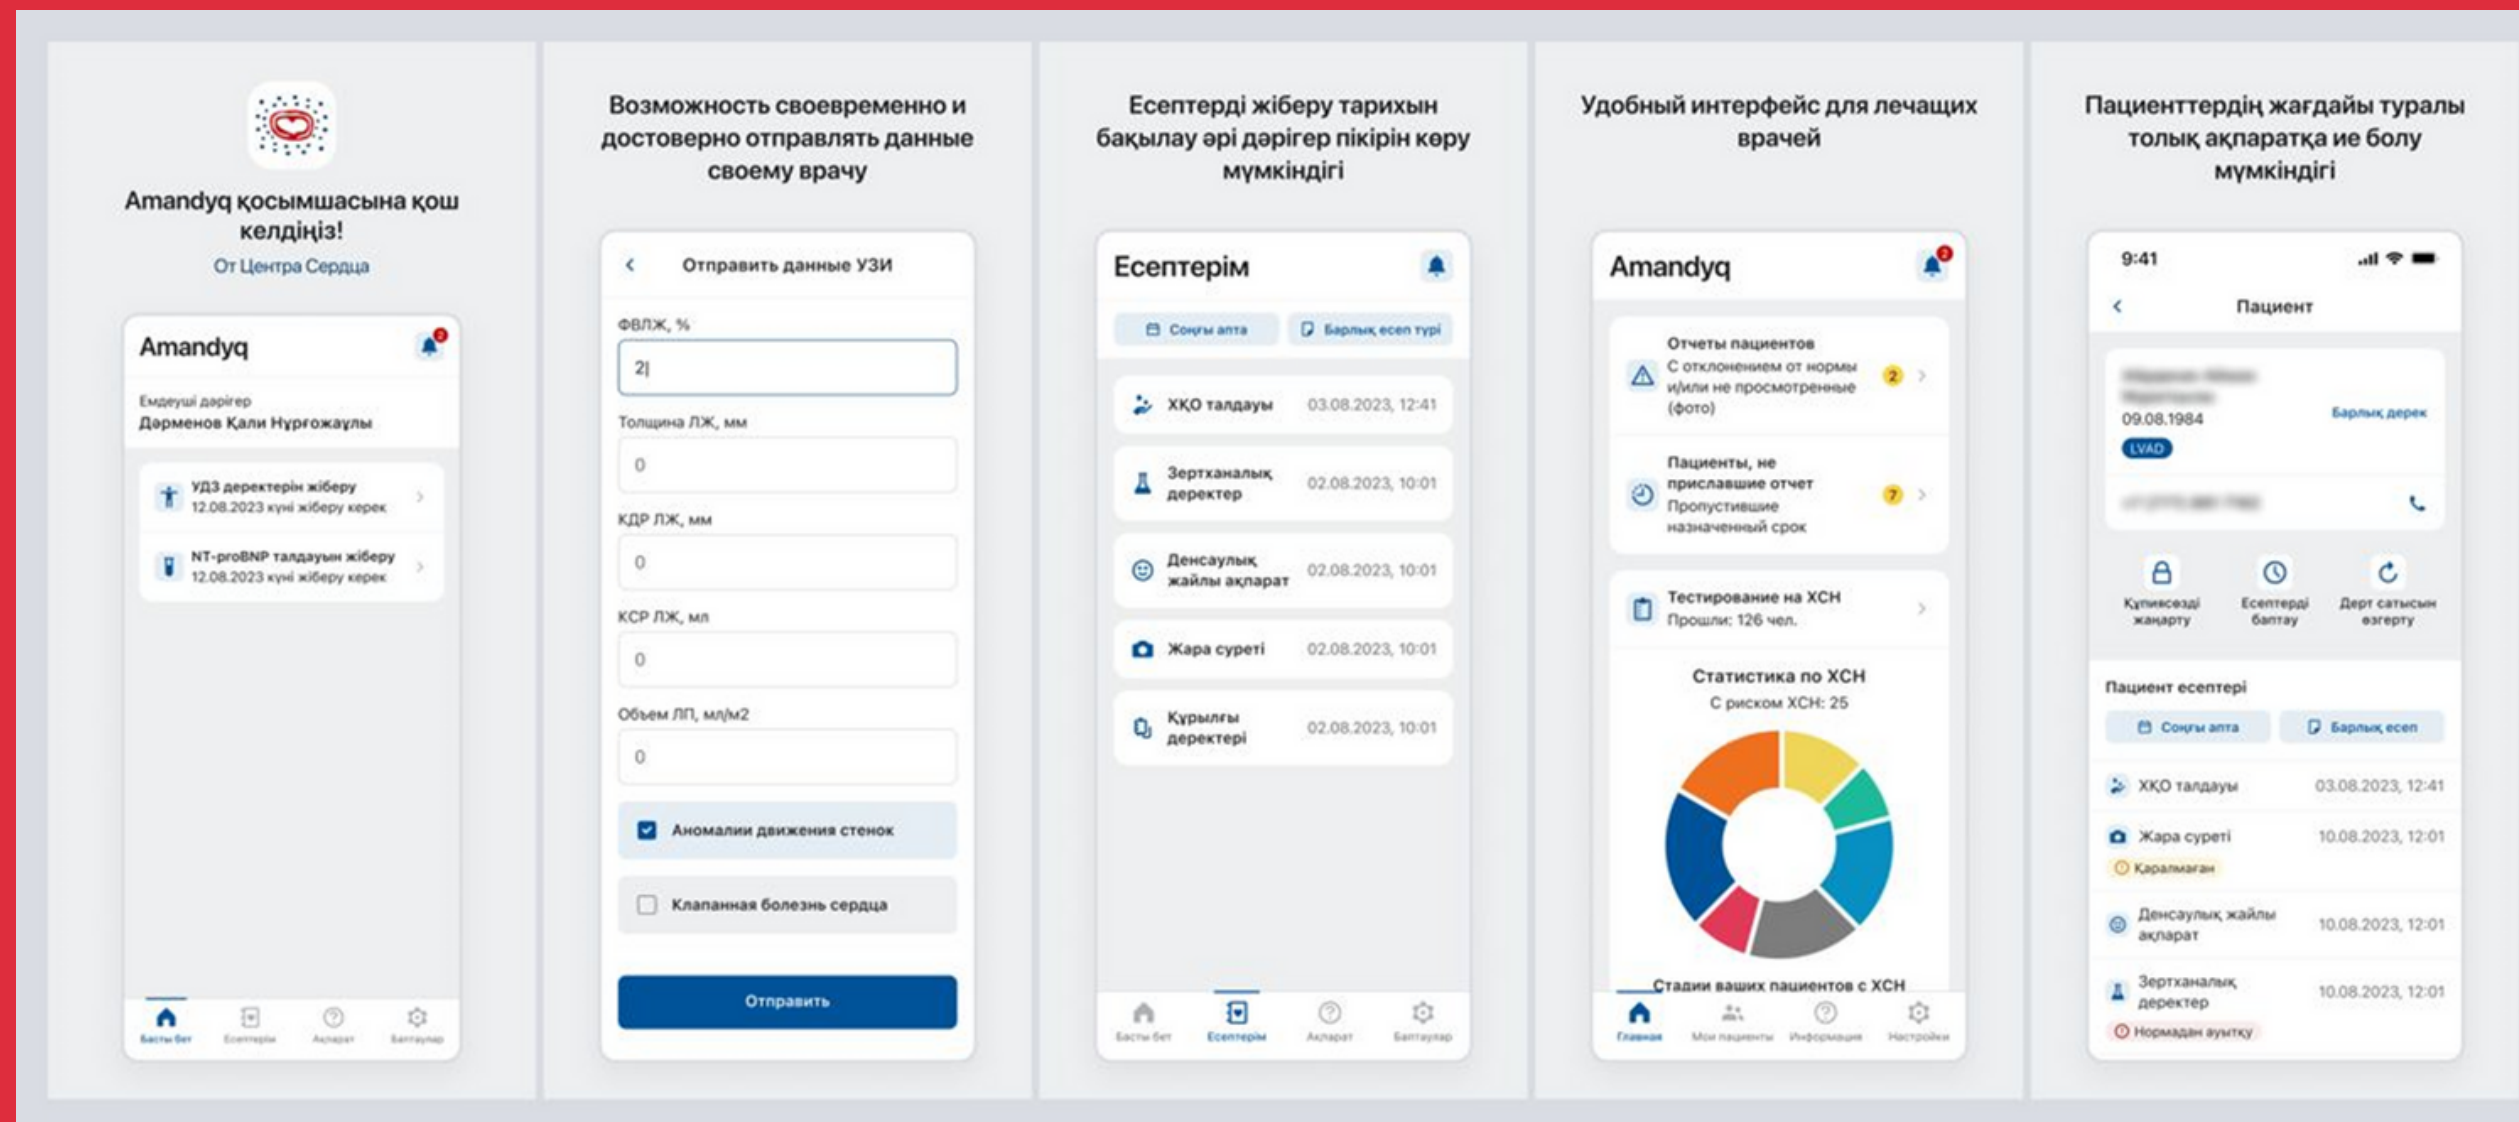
Amandyq қосымшасына қош келдіңіз!
От Центра Сердца

Amandyq
Емдеуші дәрігер
Дәрменов Қали Нұрғожаұлы

УДЗ деректерін жіберу
12.08.2023 күні жіберу керек

NT-proBNP талдауын жіберу
12.08.2023 күні жіберу керек

Басты бет Есептерім Ақпарат Баптаулар

Возможность своевременно и достоверно отправлять данные своему врачу

Отправить данные УЗИ
ФВЛЖ, %
2|
Толщина ЛЖ, мм
0
КДР ЛЖ, мм
0
КСР ЛЖ, мл
0
Объем ЛП, мл/м2
0
Аномалии движения стенок
Клапанная болезнь сердца
Отправить

Есептерді жіберу тарихын бақылау әрі дәрігер пікірін көру мүмкіндігі

Есептерім
Соңғы апта
Барлық есеп түрі
ХҚО талдауы 03.08.2023, 12:41
Зертханалық деректер 02.08.2023, 10:01
Денсаулық жайлы ақпарат 02.08.2023, 10:01
Жара суреті 02.08.2023, 10:01
Құрылғы деректері 02.08.2023, 10:01
Басты бет Есептерім Ақпарат Баптаулар

Удобный интерфейс для лечащих врачей

Amandyq
Отчеты пациентов
С отклонением от нормы и/или не просмотренные (фото)
2
Пациенты, не приславшие отчет
Пропустившие назначенный срок
7
Тестирование на ХСН
Прошли: 126 чел.
Статистика по ХСН
С риском ХСН: 25
Стадии ваших пациентов с ХСН
Главная Мои пациенты Информация Настройки

Пациенттердің жағдайы туралы толық ақпаратқа ие болу мүмкіндігі

9:41
Пациент
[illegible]
09.08.1984
Барлық дерек
LVAD
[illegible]
Құпиясөзді жаңарту
Есептерді баптау
Дерт сатысын өзгерту
Пациент есептері
Соңғы апта
Барлық есеп
ХҚО талдауы 03.08.2023, 12:41
Жара суреті 10.08.2023, 12:01
Қаралмаған
Денсаулық жайлы ақпарат 10.08.2023, 12:01
Зертханалық деректер 10.08.2023, 12:01
Нормадан ауытқу